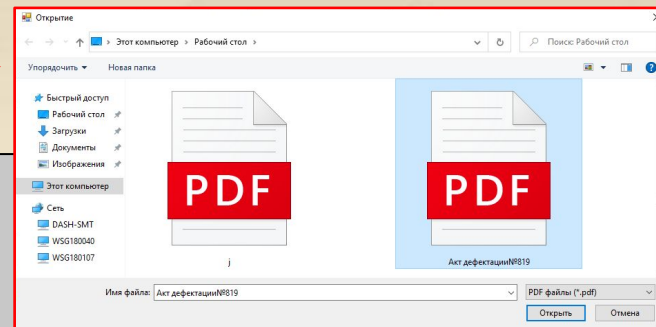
Открытие

← → ↑ Этот компьютер › Рабочий стол ›

Поиск: Рабочий стол

Упорядочить ▾ Новая папка

Быстрый доступ
Рабочий стол
Загрузки
Документы
Изображения
Этот компьютер
Сеть
DASH-SMT
WSG180040
WSG180107

PDF
j

PDF
Акт дефектацииN819

Имя файла: Акт дефектацииN819

PDF файлы (*.pdf)

Открыть

Отмена